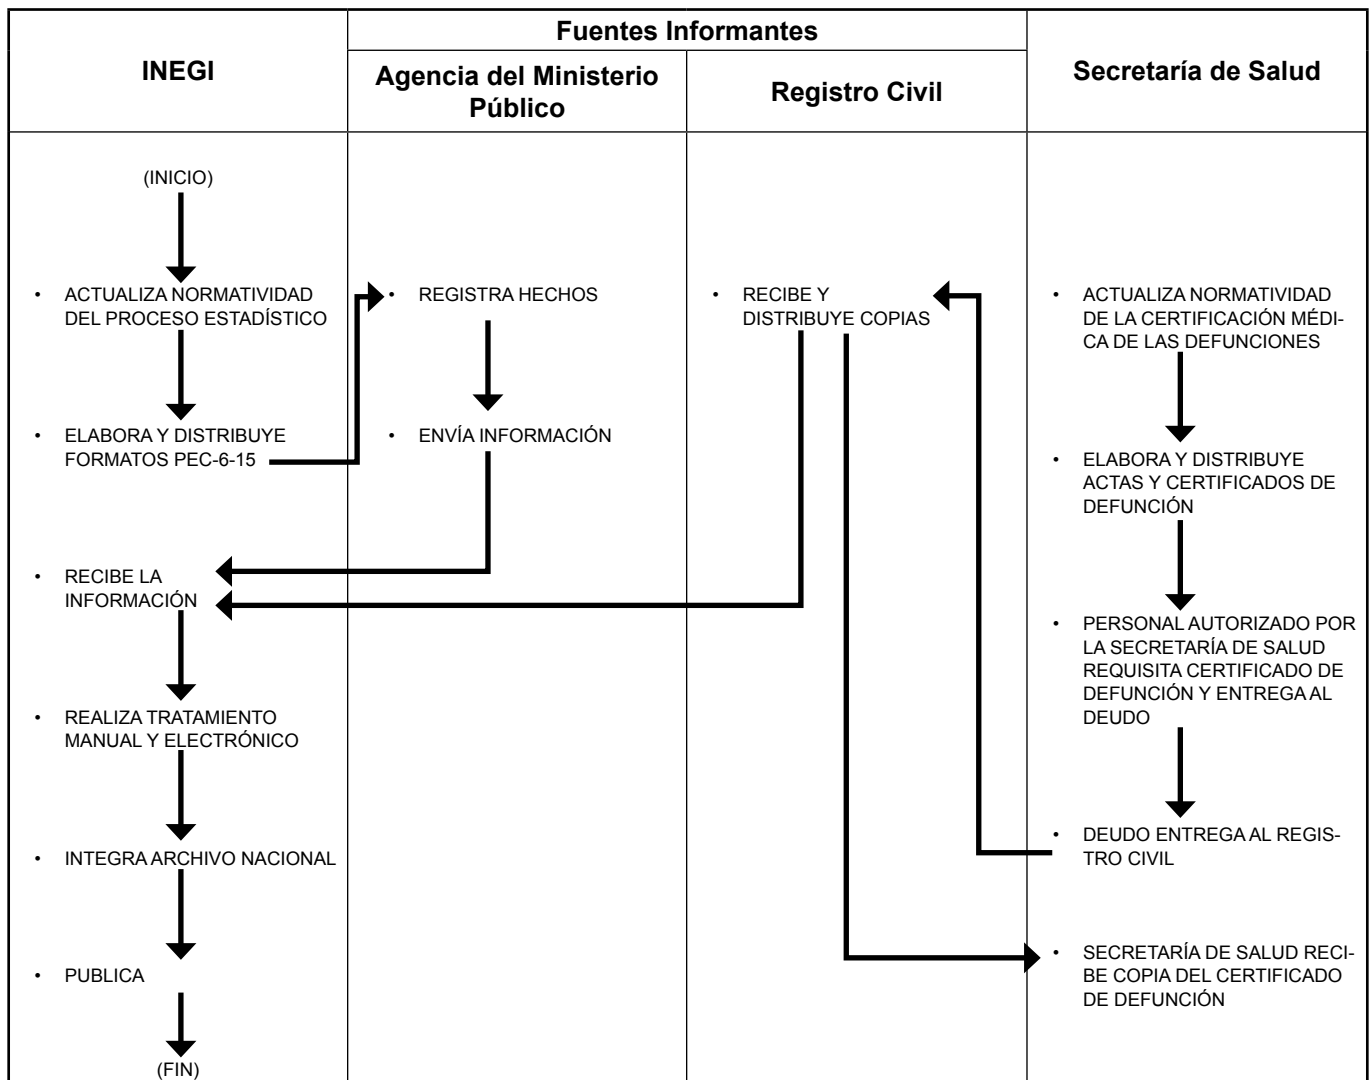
| INEGI | Fuentes Informantes: Agencia del Ministerio Público | Fuentes Informantes: Registro Civil | Secretaría de Salud |
|---|---|---|---|
| (INICIO) | | | |
| • ACTUALIZA NORMATIVIDAD DEL PROCESO ESTADÍSTICO | • REGISTRA HECHOS | • RECIBE Y DISTRIBUYE COPIAS | • ACTUALIZA NORMATIVIDAD DE LA CERTIFICACIÓN MÉDICA DE LAS DEFUNCIONES |
| • ELABORA Y DISTRIBUYE FORMATOS PEC-6-15 | • ENVÍA INFORMACIÓN | | • ELABORA Y DISTRIBUYE ACTAS Y CERTIFICADOS DE DEFUNCIÓN |
| • RECIBE LA INFORMACIÓN | | | • PERSONAL AUTORIZADO POR LA SECRETARÍA DE SALUD REQUISITA CERTIFICADO DE DEFUNCIÓN Y ENTREGA AL DEUDO |
| • REALIZA TRATAMIENTO MANUAL Y ELECTRÓNICO | | | • DEUDO ENTREGA AL REGISTRO CIVIL |
| • INTEGRA ARCHIVO NACIONAL | | | • SECRETARÍA DE SALUD RECIBE COPIA DEL CERTIFICADO DE DEFUNCIÓN |
| • PUBLICA | | | |
| (FIN) | | | |